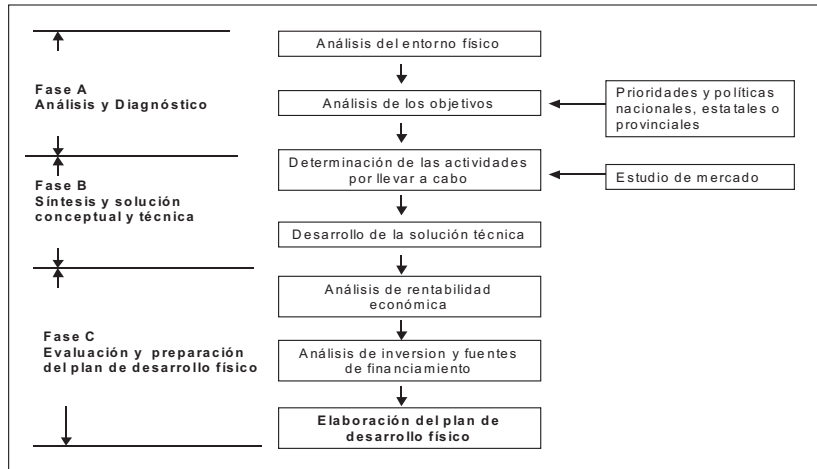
Fase A
Análisis y Diagnóstico

Fase B
Síntesis y solución conceptual y técnica

Fase C
Evaluación y preparación del plan de desarrollo físico

Análisis del entorno físico

Análisis de los objetivos

Prioridades y políticas nacionales, estatales o provinciales

Determinación de las actividades por llevar a cabo

Estudio de mercado

Desarrollo de la solución técnica

Análisis de rentabilidad económica

Análisis de inversion y fuentes de financiamiento

Elaboración del plan de desarrollo físico